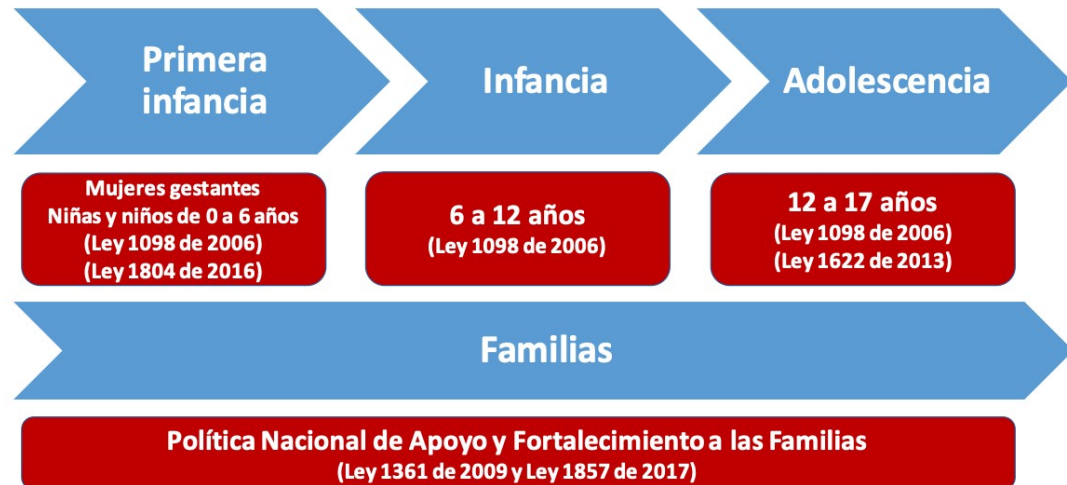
Primera infancia

Infancia

Adolescencia

Mujeres gestantes
Niñas y niños de 0 a 6 años
(Ley 1098 de 2006)
(Ley 1804 de 2016)

6 a 12 años
(Ley 1098 de 2006)

12 a 17 años
(Ley 1098 de 2006)
(Ley 1622 de 2013)

Familias

Política Nacional de Apoyo y Fortalecimiento a las Familias
(Ley 1361 de 2009 y Ley 1857 de 2017)